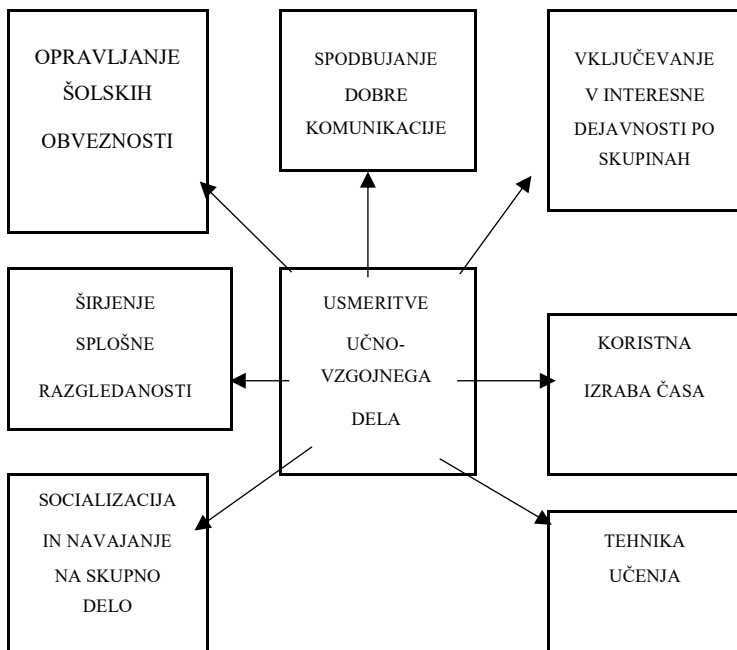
OPRAVLJANJE ŠOLSKIH OBVEZNOSTI

SPODBUJANJE DOBRE KOMUNIKACIJE

VKLJUČEVANJE V INTERESNE DEJAVNOSTI PO SKUPINAH

ŠIRJENJE SPLOŠNE RAZGLEDANOSTI

USMERITVE UČNO-VZGOJNEGA DELA

KORISTNA IZRABA ČASA

SOCIALIZACIJA IN NAVAJANJE NA SKUPNO DELO

TEHNIKA UČENJA